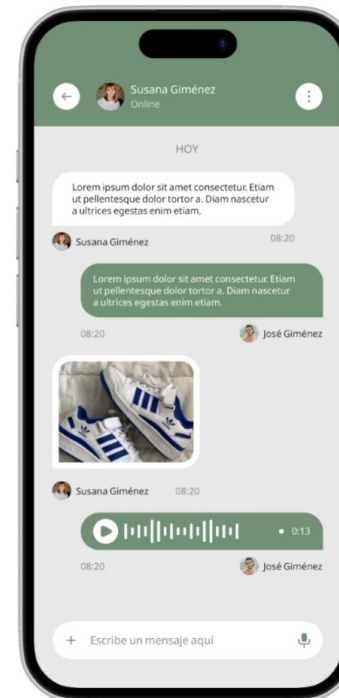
Susana Giménez
Online

HOY

Lorem ipsum dolor sit amet consectetur. Etiam ut pellentesque dolor tortor a. Diam nascetur a ultrices egestas enim etiam.

Susana Giménez 08:20

Lorem ipsum dolor sit amet consectetur. Etiam ut pellentesque dolor tortor a. Diam nascetur a ultrices egestas enim etiam.

08:20 José Giménez

Susana Giménez 08:20

0:13

08:20 José Giménez

+ Escribe un mensaje aquí